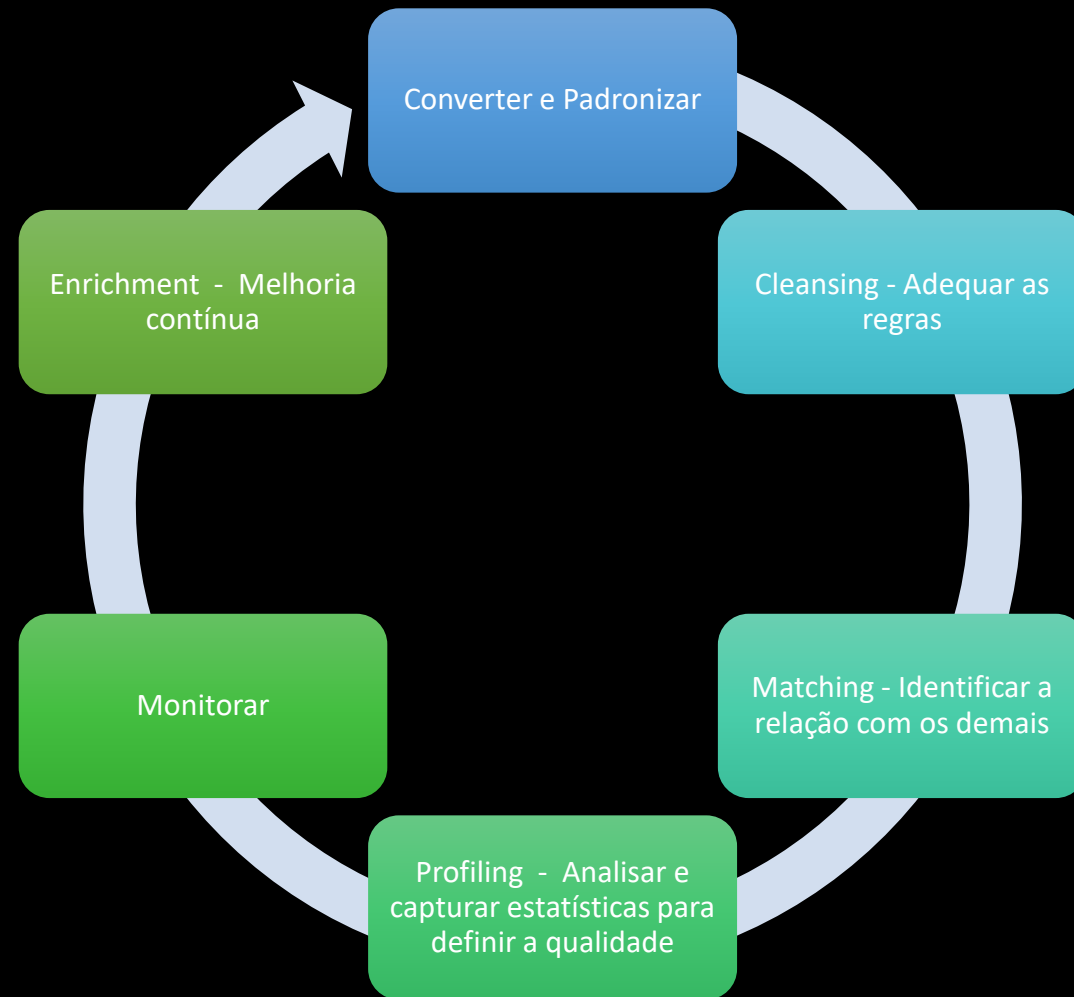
Converter e Padronizar

Cleansing - Adequar as regras

Matching - Identificar a relação com os demais

Profiling - Analisar e capturar estatísticas para definir a qualidade

Monitorar

Enrichment - Melhoria contínua